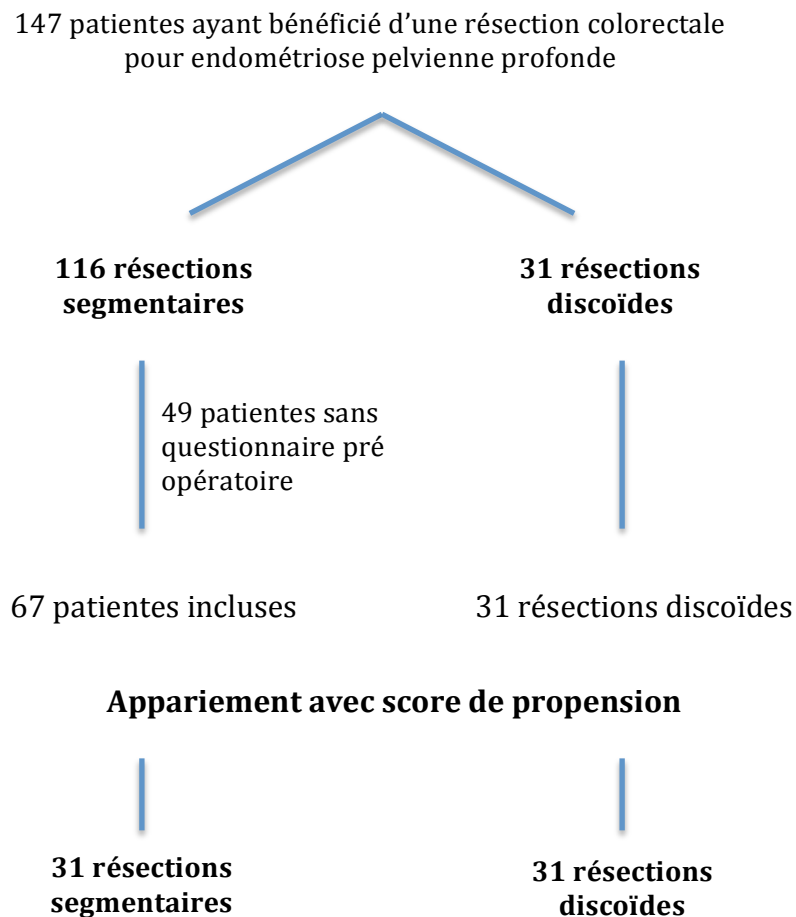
147 patientes ayant bénéficié d'une résection colorectale pour endométriose pelvienne profonde

**116 résections segmentaires**

**31 résections discoïdes**

49 patientes sans questionnaire pré opératoire

67 patientes incluses

31 résections discoïdes

**Appariement avec score de propension**

**31 résections segmentaires**

**31 résections discoïdes**